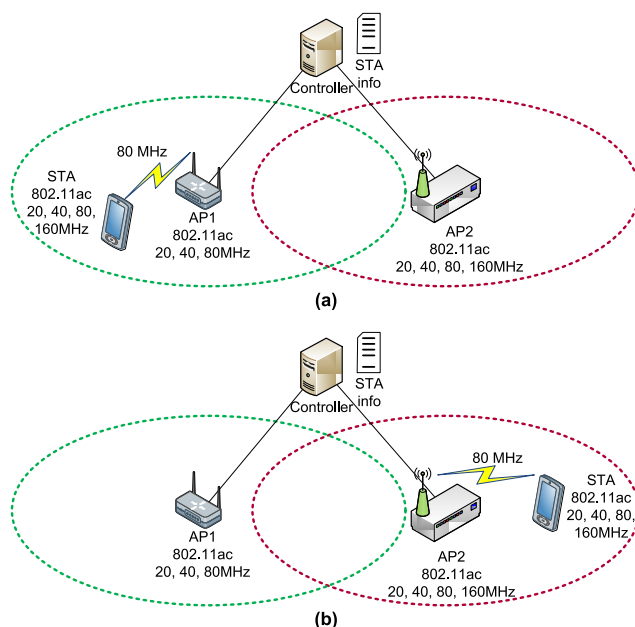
STA info

Controller

80 MHz

STA
802.11ac
20, 40, 80,
160MHz

AP1
802.11ac
20, 40, 80MHz

AP2
802.11ac
20, 40, 80, 160MHz

(a)

STA info

Controller

80 MHz

AP1
802.11ac
20, 40, 80MHz

AP2
802.11ac
20, 40, 80, 160MHz

STA
802.11ac
20, 40, 80,
160MHz

(b)